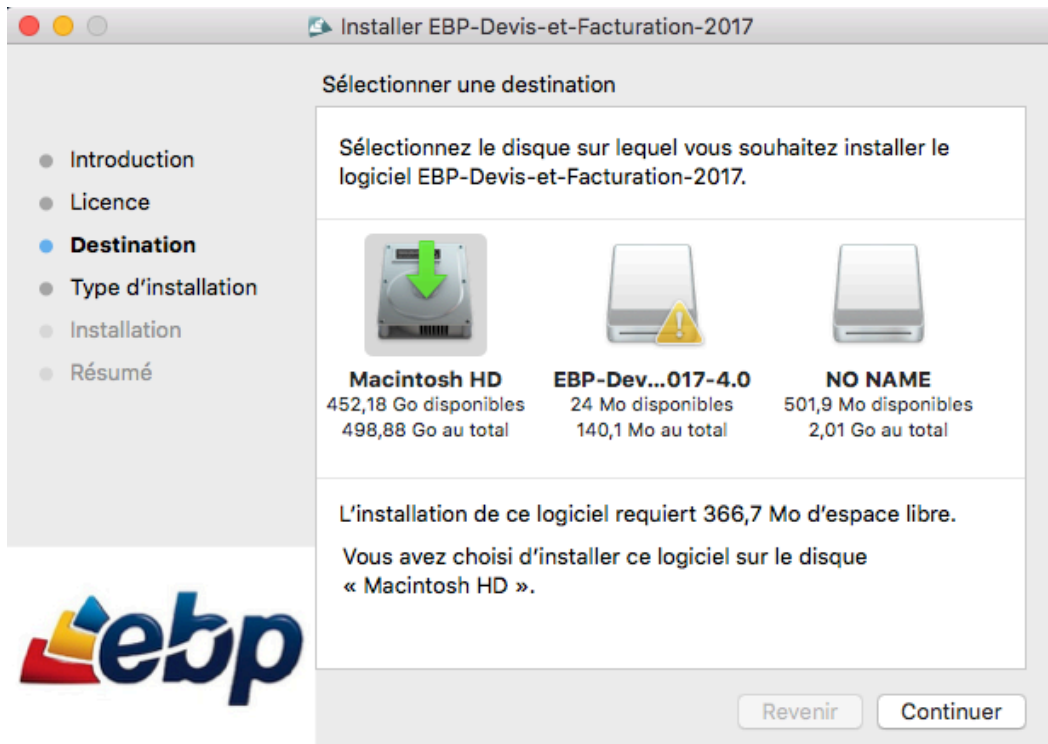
Installer EBP-Devis-et-Facturation-2017

Sélectionner une destination

Introduction
Licence
Destination
Type d'installation
Installation
Résumé

Sélectionnez le disque sur lequel vous souhaitez installer le logiciel EBP-Devis-et-Facturation-2017.

Macintosh HD
452,18 Go disponibles
498,88 Go au total

EBP-Dev...017-4.0
24 Mo disponibles
140,1 Mo au total

NO NAME
501,9 Mo disponibles
2,01 Go au total

L'installation de ce logiciel requiert 366,7 Mo d'espace libre.

Vous avez choisi d'installer ce logiciel sur le disque « Macintosh HD ».

ebp

Revenir
Continuer